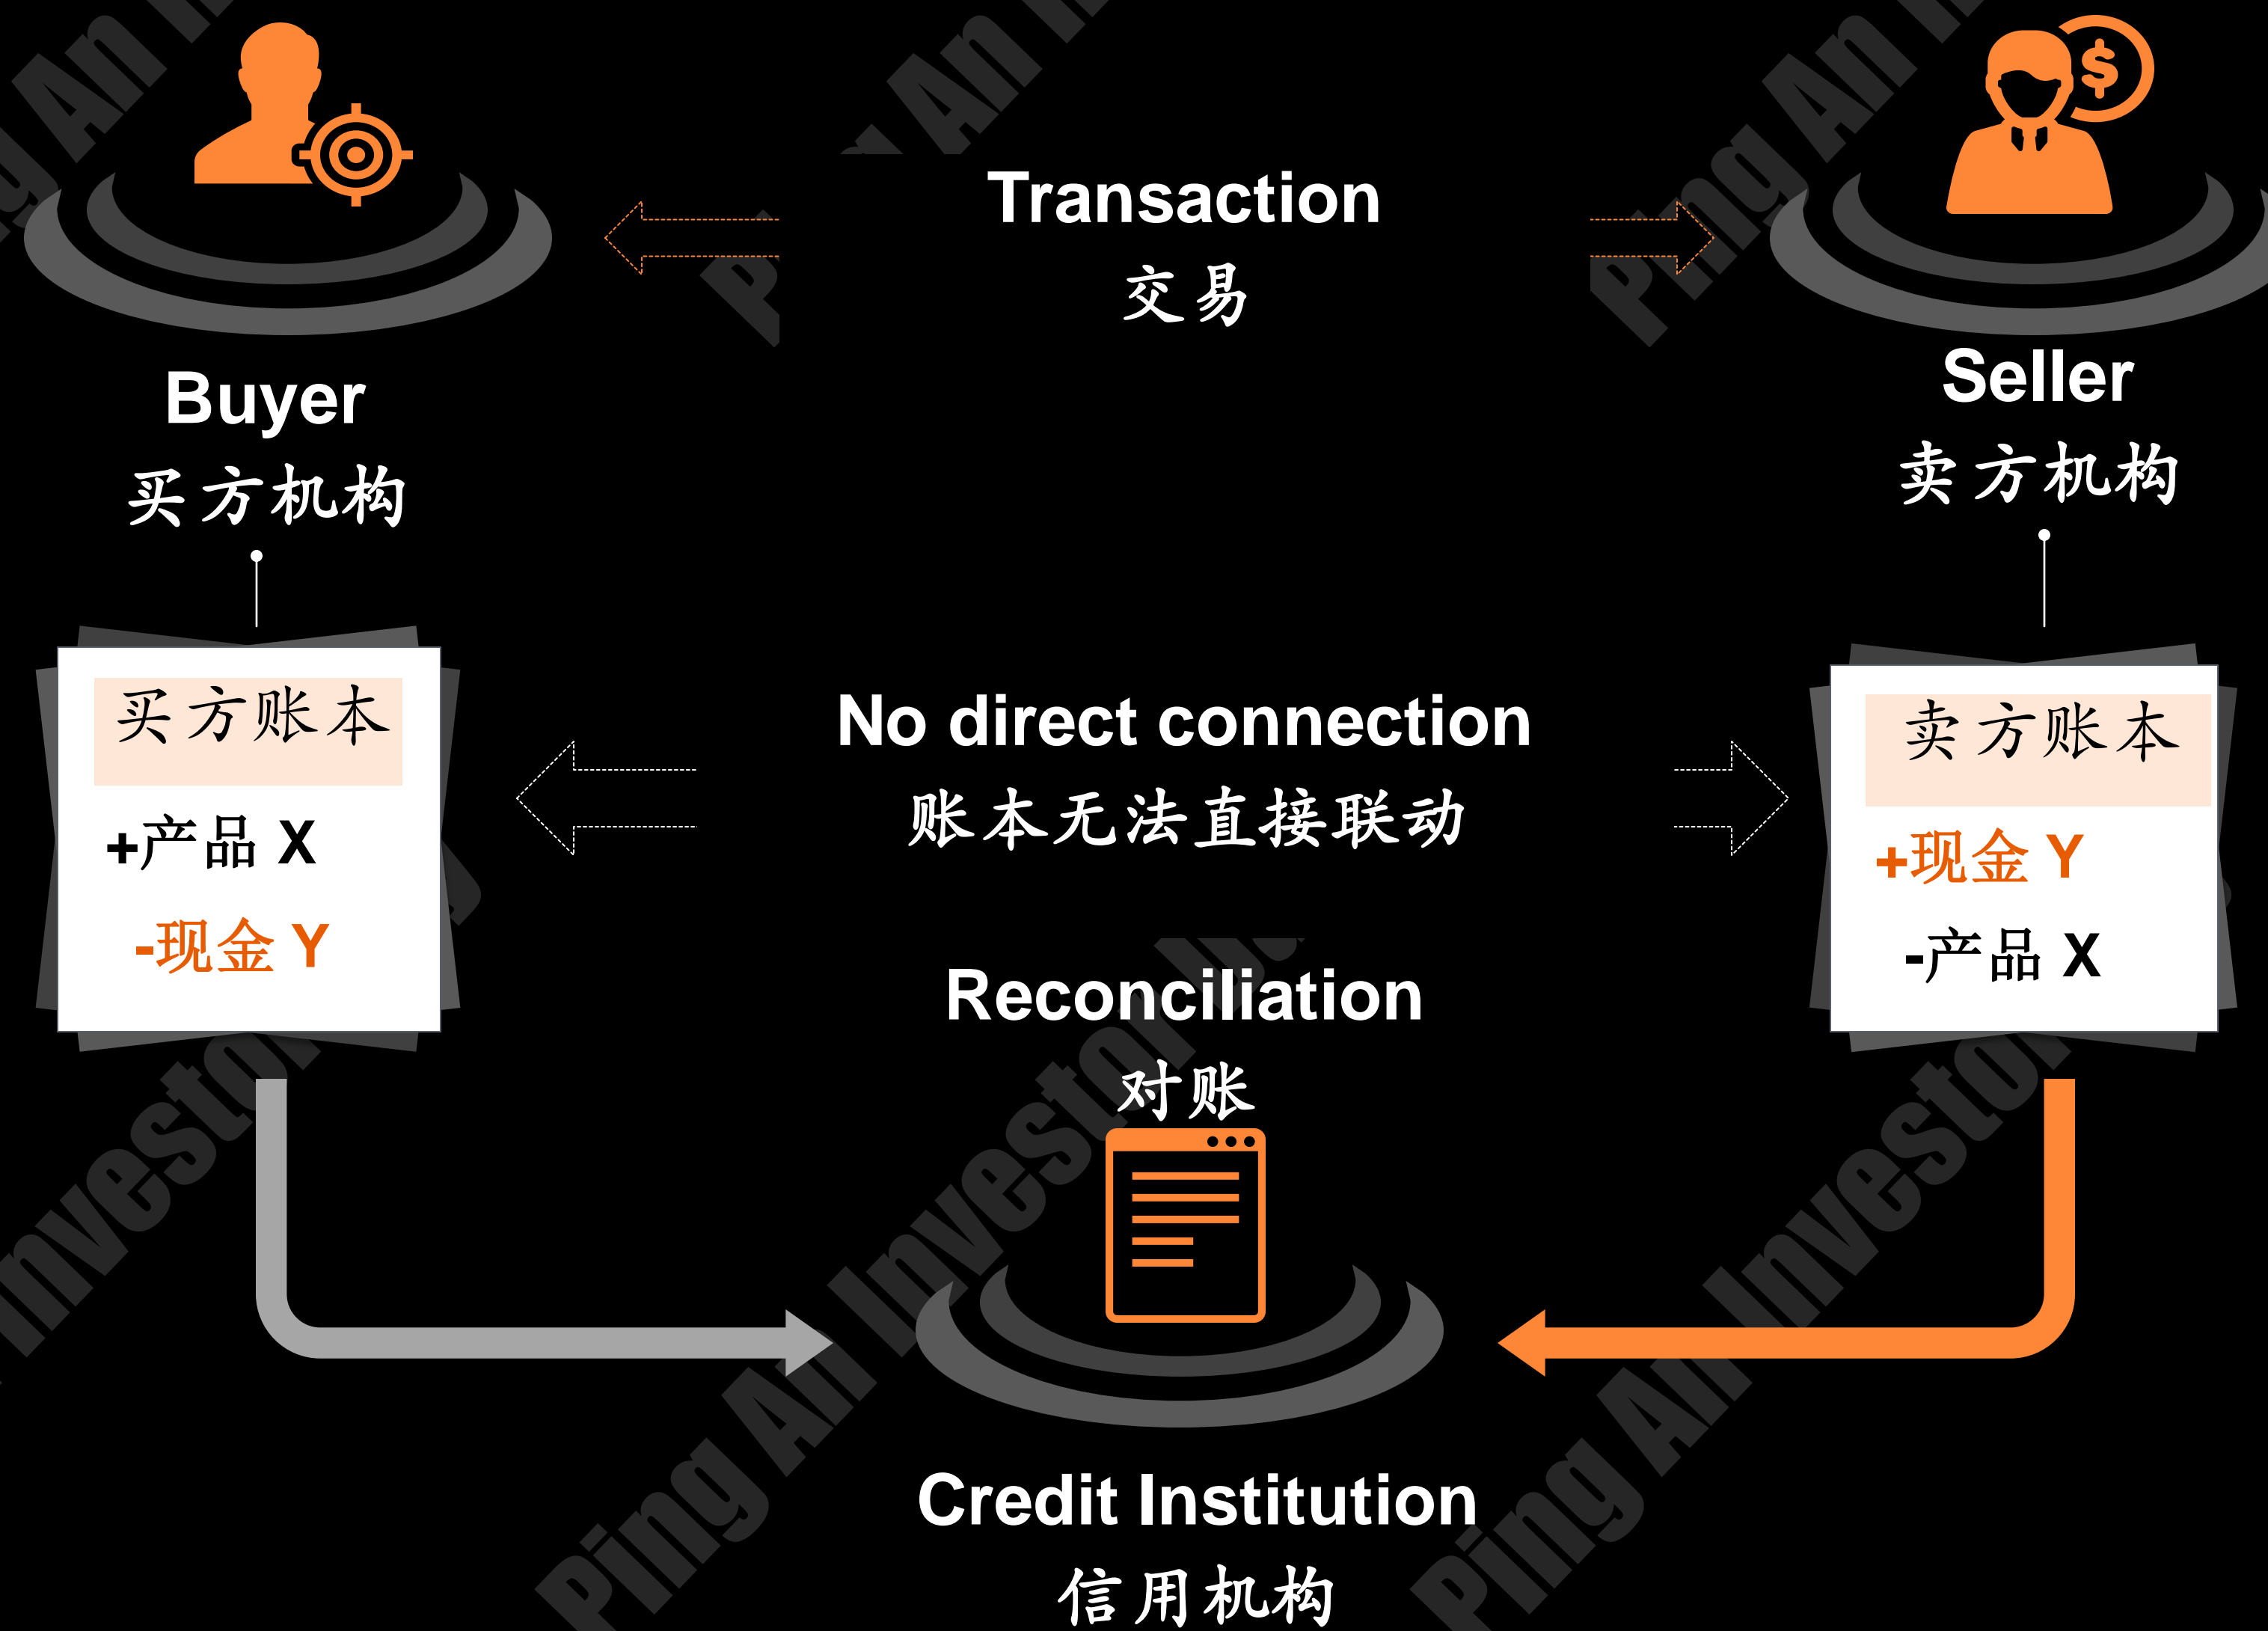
Transaction
交易

Buyer
买方机构

Seller
卖方机构

买方账本
+产品 X
-现金 Y

No direct connection
账本无法直接联动

卖方账本
+现金 Y
-产品 X

Reconciliation
对账

Credit Institution
信用机构

Ping An Investor